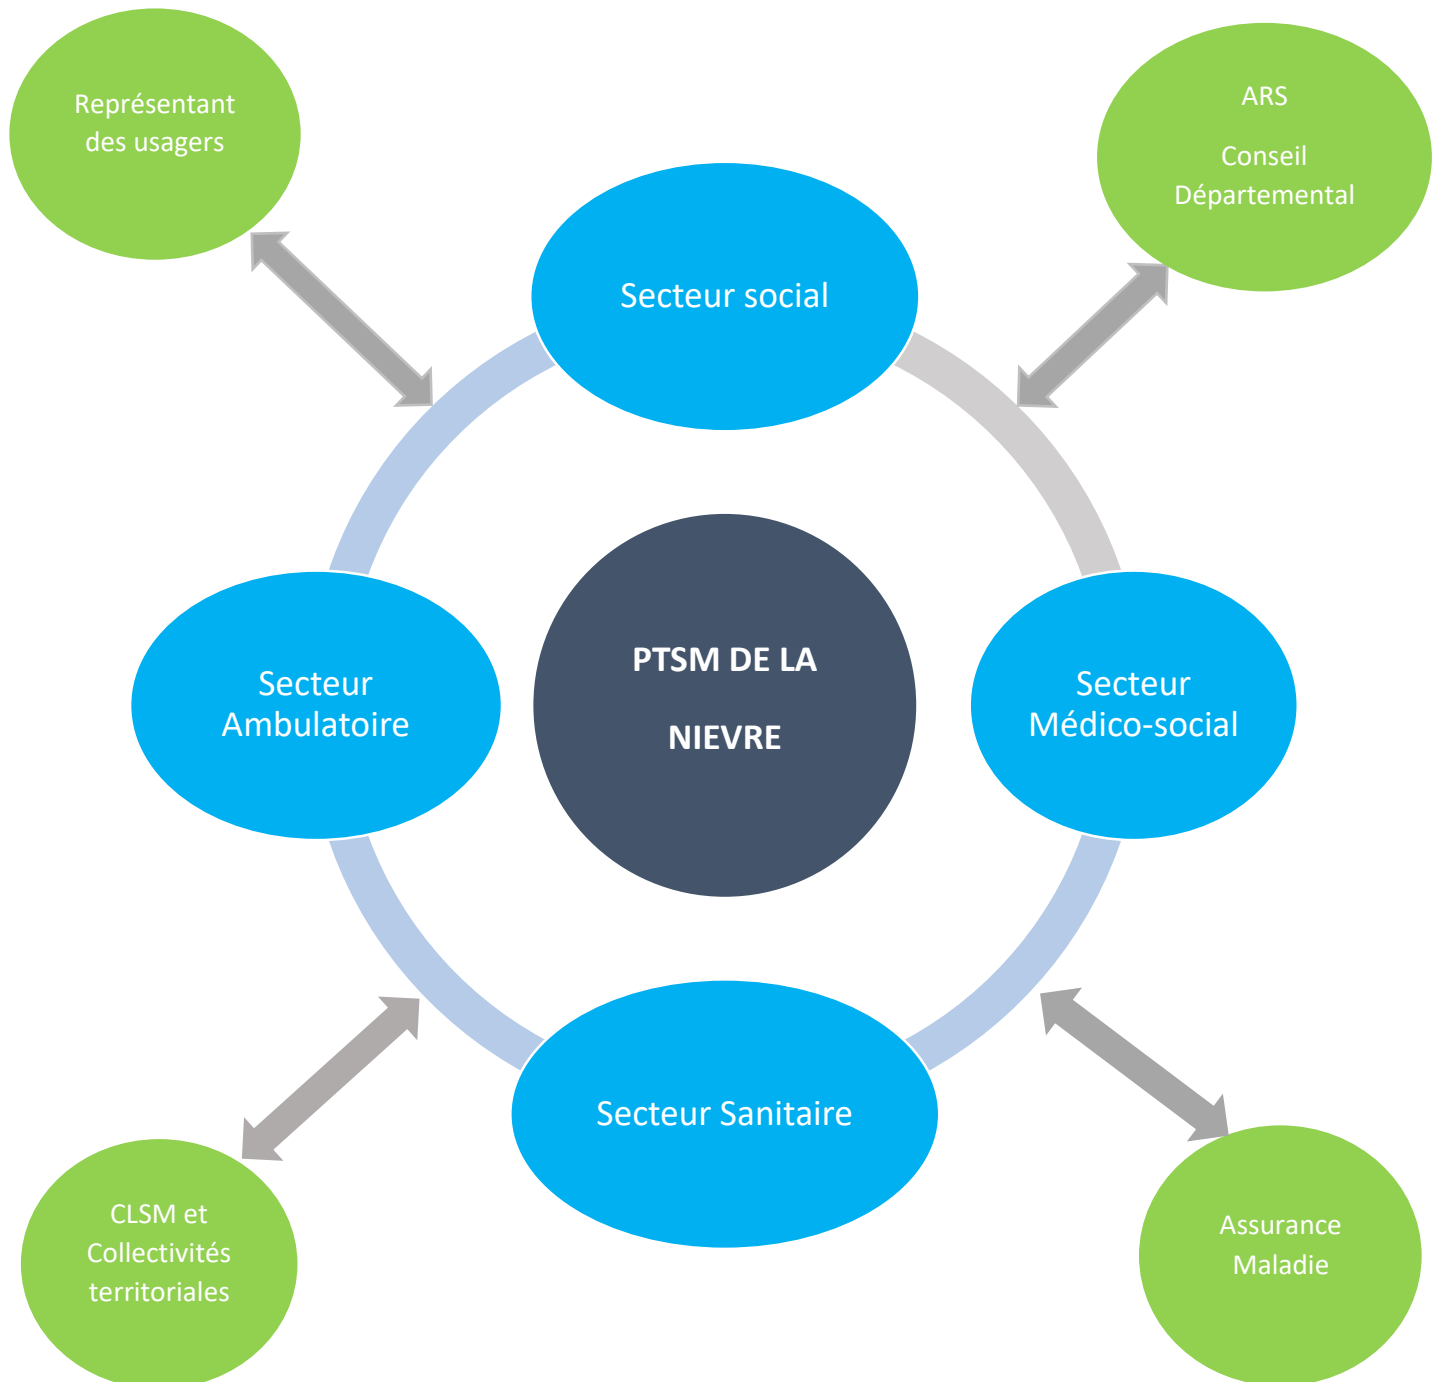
Représentant des usagers

ARS

Conseil Départemental

Secteur social

PTSM DE LA

NIEVRE

Secteur Ambulatoire

Secteur Médico-social

Secteur Sanitaire

CLSM et Collectivités territoriales

Assurance Maladie